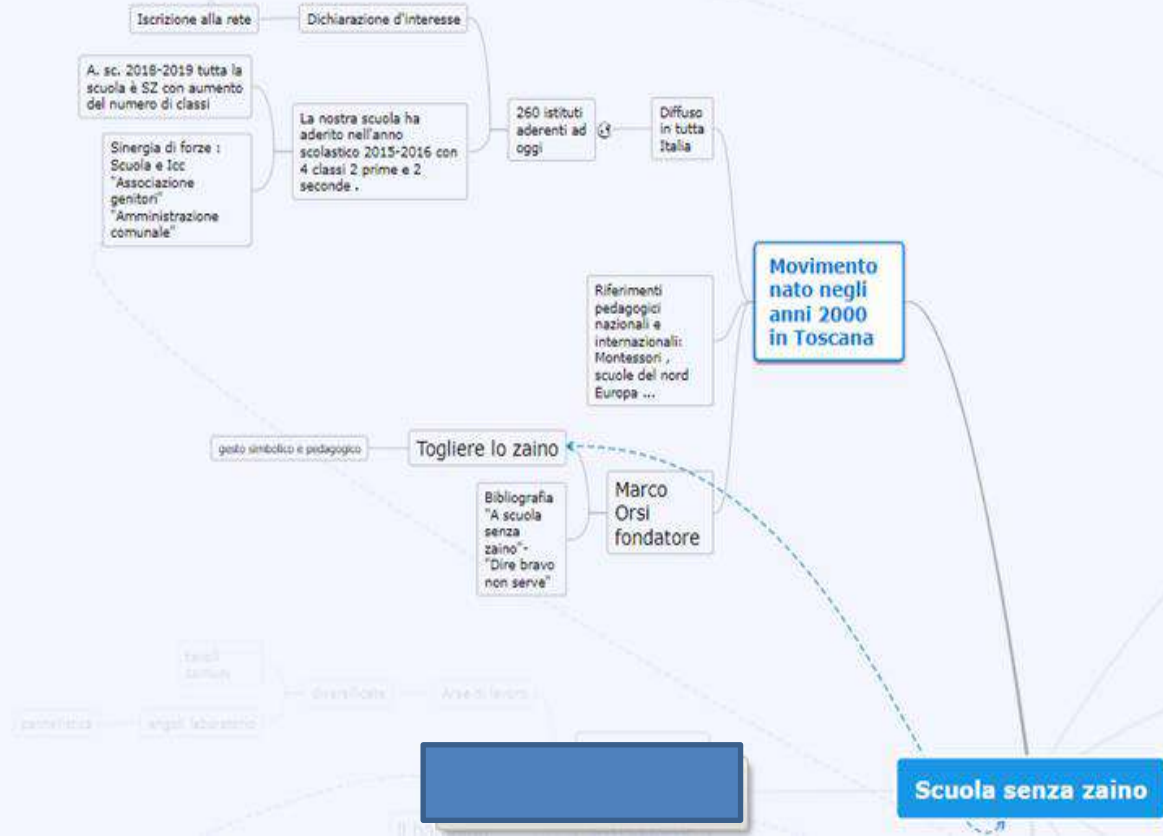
Iscrizione alla rete

Dichiarazione d'interesse

A. sc. 2018-2019 tutta la scuola è SZ con aumento del numero di classi

Sinergia di forze : Scuola e Icc "Associazione genitori" "Amministrazione comunale"

La nostra scuola ha aderito nell'anno scolastico 2015-2016 con 4 classi 2 prime e 2 seconde .

260 istituti aderenti ad oggi

Diffuso in tutta Italia

Movimento nato negli anni 2000 in Toscana

Riferimenti pedagogici nazionali e internazionali: Montessori , scuole del nord Europa ...

gesto simbolico e pedagogico

Togliere lo zaino

Bibliografia "A scuola senza zaino"- "Dire bravo non serve"

Marco Orsi fondatore

tavoli comuni

diversificate

Aree di lavoro

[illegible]

angoli laboratorio

Scuola senza zaino

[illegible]